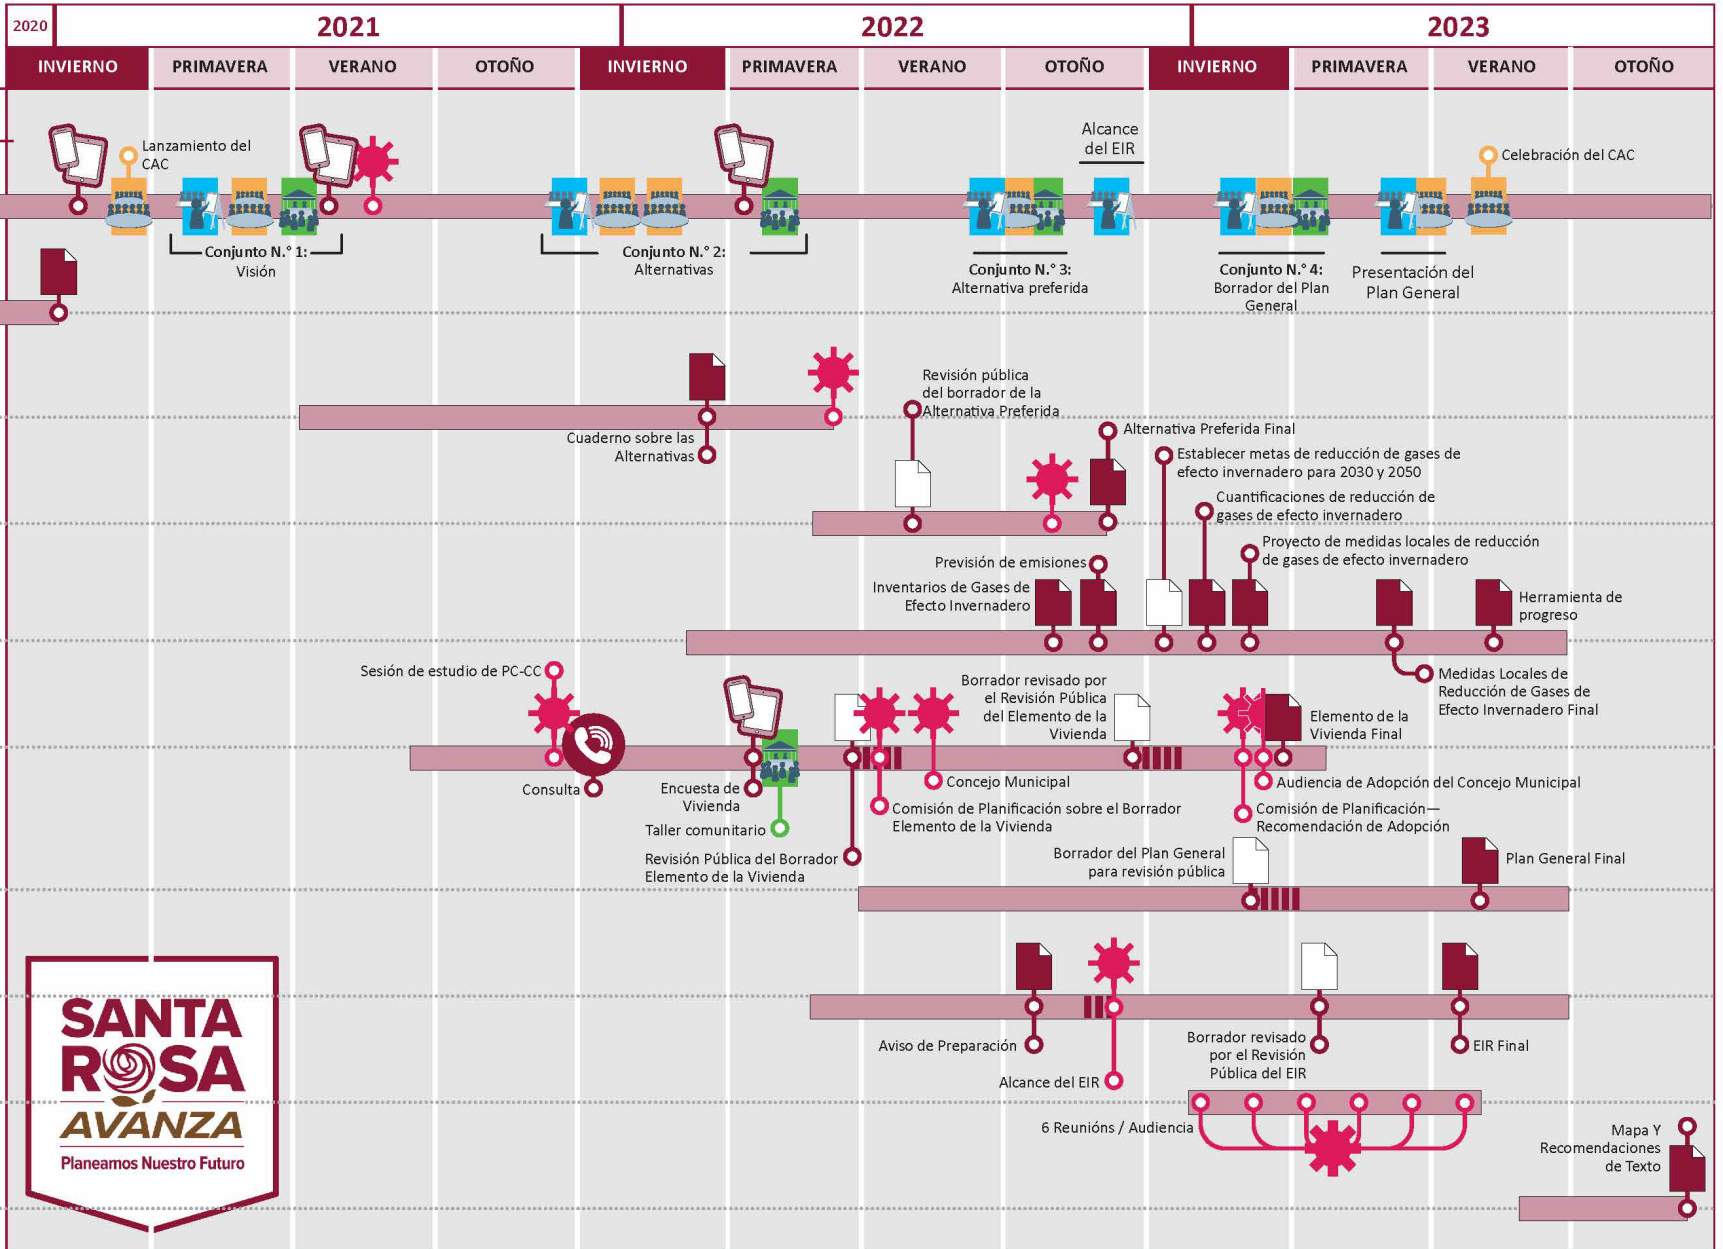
2020

2021

2022

2023

INVIERNO PRIMAVERA VERANO OTOÑO INVIERNO PRIMAVERA VERANO OTOÑO INVIERNO PRIMAVERA VERANO OTOÑO

Lanzamiento del CAC

Alcance del EIR

Celebración del CAC

Conjunto N.° 1: Visión

Conjunto N.° 2: Alternativas

Conjunto N.° 3: Alternativa preferida

Conjunto N.° 4: Borrador del Plan General

Presentación del Plan General

Revisión pública del borrador de la Alternativa Preferida

Cuaderno sobre las Alternativas

Alternativa Preferida Final

Establecer metas de reducción de gases de efecto invernadero para 2030 y 2050

Cuantificaciones de reducción de gases de efecto invernadero

Proyecto de medidas locales de reducción de gases de efecto invernadero

Previsión de emisiones

Inventarios de Gases de Efecto Invernadero

Herramienta de progreso

Medidas Locales de Reducción de Gases de Efecto Invernadero Final

Sesión de estudio de PC-CC

Borrador revisado por el Revisión Pública del Elemento de la Vivienda

Elemento de la Vivienda Final

Consulta

Encuesta de Vivienda

Concejo Municipal

Audiencia de Adopción del Concejo Municipal

Taller comunitario

Comisión de Planificación sobre el Borrador Elemento de la Vivienda

Comisión de Planificación—Recomendación de Adopción

Revisión Pública del Borrador Elemento de la Vivienda

Borrador del Plan General para revisión pública

Plan General Final

Aviso de Preparación

Alcance del EIR

Borrador revisado por el Revisión Pública del EIR

EIR Final

6 Reunións / Audiencia

Mapa Y Recomendaciones de Texto

SANTA ROSA AVANZA
Planeamos Nuestro Futuro